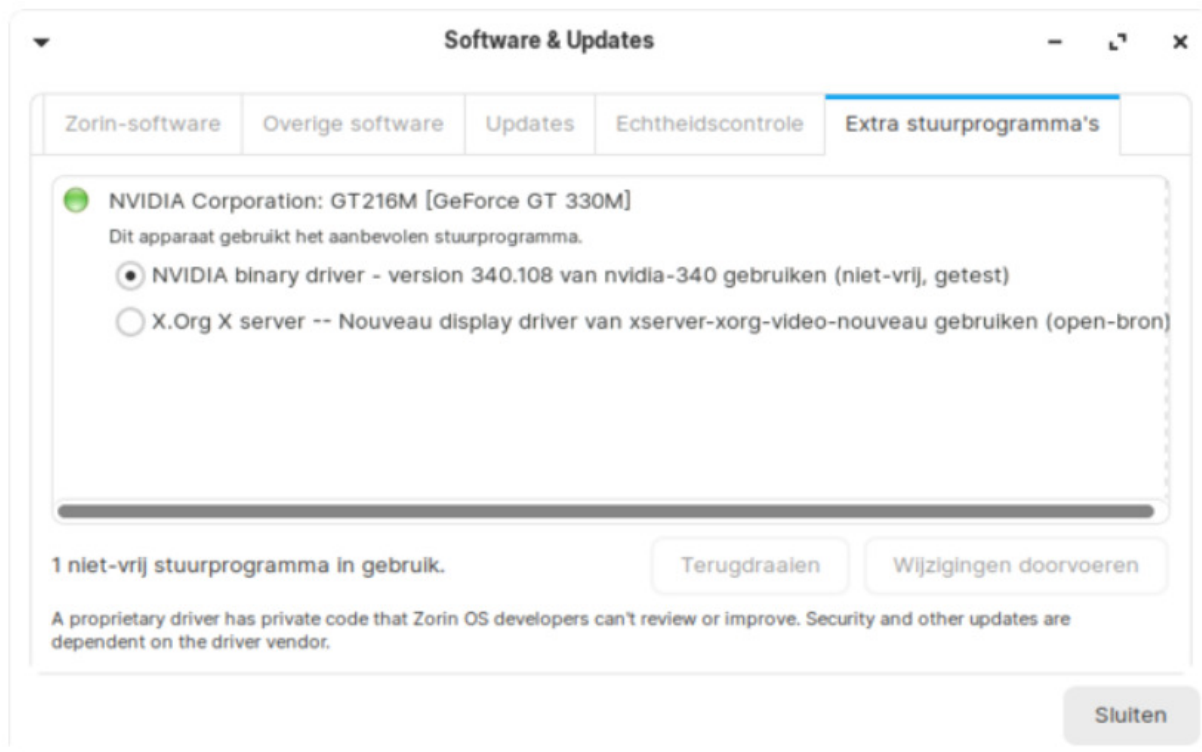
Software & Updates

Zorin-software | Overige software | Updates | Echtheidscontrole | Extra stuurprogramma's

NVIDIA Corporation: GT216M [GeForce GT 330M]

Dit apparaat gebruikt het aanbevolen stuurprogramma.

NVIDIA binary driver - version 340.108 van nvidia-340 gebruiken (niet-vrij, getest)

X.Org X server -- Nouveau display driver van xserver-xorg-video-nouveau gebruiken (open-bron)

1 niet-vrij stuurprogramma in gebruik.

Terugdraaien

Wijzigingen doorvoeren

A proprietary driver has private code that Zorin OS developers can't review or improve. Security and other updates are dependent on the driver vendor.

Sluiten